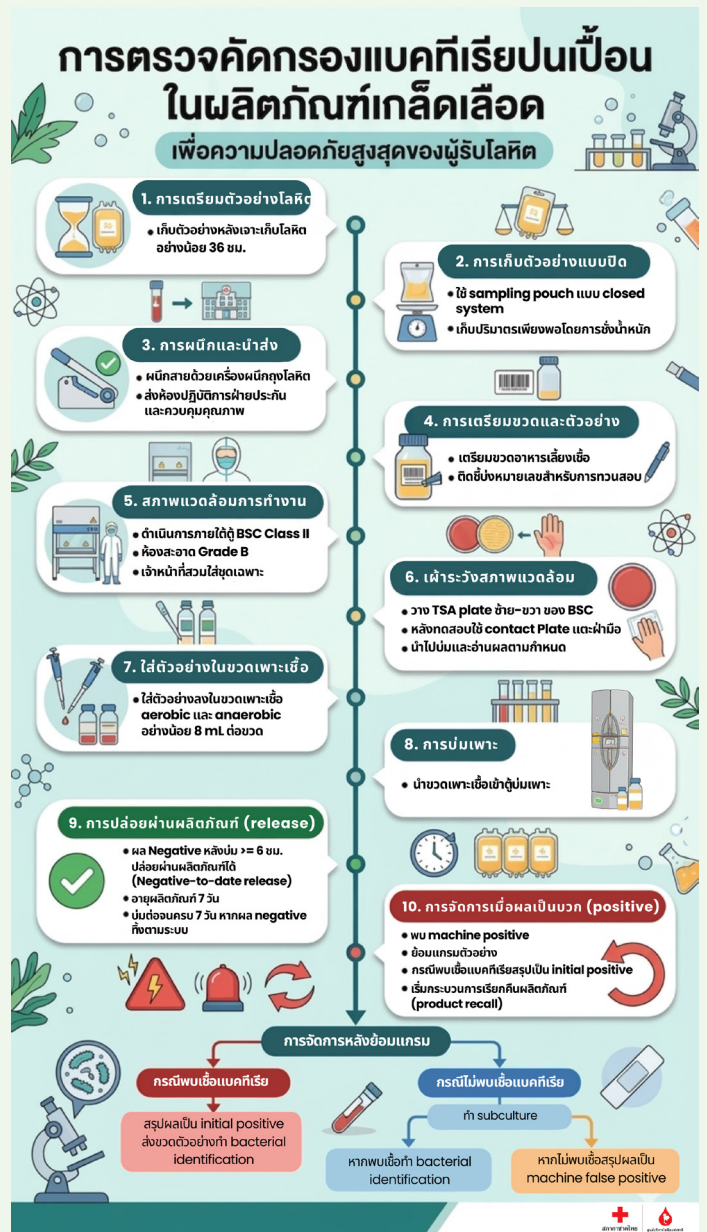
การตรวจคัดกรองแบคทีเรียปนเปื้อน
ในผลิตภัณฑ์เกล็ดเลือด

เพื่อความปลอดภัยสูงสุดของผู้รับโลหิต

1. การเตรียมตัวอย่างโลหิต
• เก็บตัวอย่างหลังเจาะเก็บโลหิต อย่างน้อย 36 ชม.

2. การเก็บตัวอย่างแบบปิด
• ใช้ sampling pouch แบบ closed system
• เก็บปริมาตรเพียงพอโดยการชั่งน้ำหนัก

3. การผนึกและนำส่ง
• ผนึกสายด้วยเครื่องผนึกถุงโลหิต
• ส่งห้องปฏิบัติการฝ่ายประกันและควบคุมคุณภาพ

4. การเตรียมขวดและตัวอย่าง
• เตรียมขวดอาหารเลี้ยงเชื้อ
• ติดชี้บ่งหมายเลขสำหรับการทวนสอบ

5. สภาพแวดล้อมการทำงาน
• ดำเนินการภายใต้ตู้ BSC Class II
• ห้องสะอาด Grade B
• เจ้าหน้าที่สวมใส่ชุดเฉพาะ

6. เฝ้าระวังสภาพแวดล้อม
• วาง TSA plate ซ้าย-ขวา ของ BSC
• หลังทดสอบใช้ contact Plate แตะฝ่ามือ
• นำไปบ่มและอ่านผลตามกำหนด

7. ใส่ตัวอย่างในขวดเพาะเชื้อ
• ใส่ตัวอย่างลงในขวดเพาะเชื้อ aerobic และ anaerobic อย่างน้อย 8 mL ต่อขวด

8. การบ่มเพาะ
• นำขวดเพาะเชื้อเข้าตู้บ่มเพาะ

9. การปล่อยผ่านผลิตภัณฑ์ (release)
• ผล Negative หลังบ่ม >= 6 ชม. ปล่อยผ่านผลิตภัณฑ์ได้ (Negative-to-date release)
• อายุผลิตภัณฑ์ 7 วัน
• บ่มต่อจนครบ 7 วัน หากผล negative ทิ้งตามระบบ

10. การจัดการเมื่อผลเป็นบวก (positive)
• พบ machine positive
• ย้อมแกรมตัวอย่าง
• กรณีพบเชื้อแบคทีเรียสรุปเป็น initial positive
• เริ่มกระบวนการเรียกคืนผลิตภัณฑ์ (product recall)

การจัดการหลังย้อมแกรม

กรณีพบเชื้อแบคทีเรีย
สรุปผลเป็น initial positive ส่งขวดตัวอย่างทำ bacterial identification

กรณีไม่พบเชื้อแบคทีเรีย
ทำ subculture
หากพบเชื้อทำ bacterial identification
หากไม่พบเชื้อสรุปผลเป็น machine false positive

สภากาชาดไทย